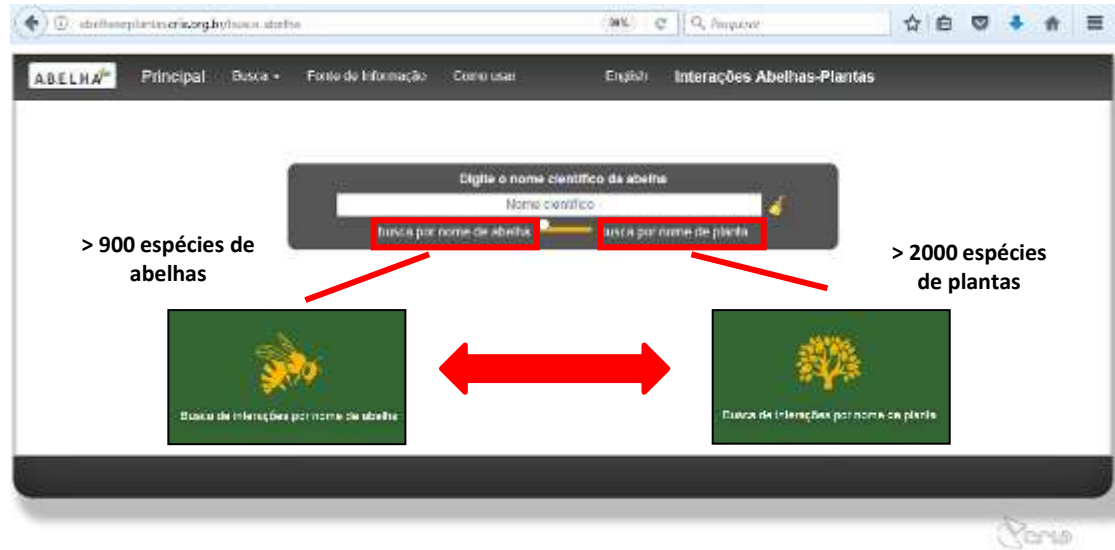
abelhaseplantas.cria.org.br/busca_abelha 90% Pesquisar

ABELHA Principal Busca Fonte de Informação Como usar English Interações Abelhas-Plantas

Digite o nome científico da abelha

Nome científico

busca por nome de abelha

busca por nome de planta

> 900 espécies de abelhas

> 2000 espécies de plantas

Busca de interações por nome de abelha

Busca de interações por nome de planta

cria